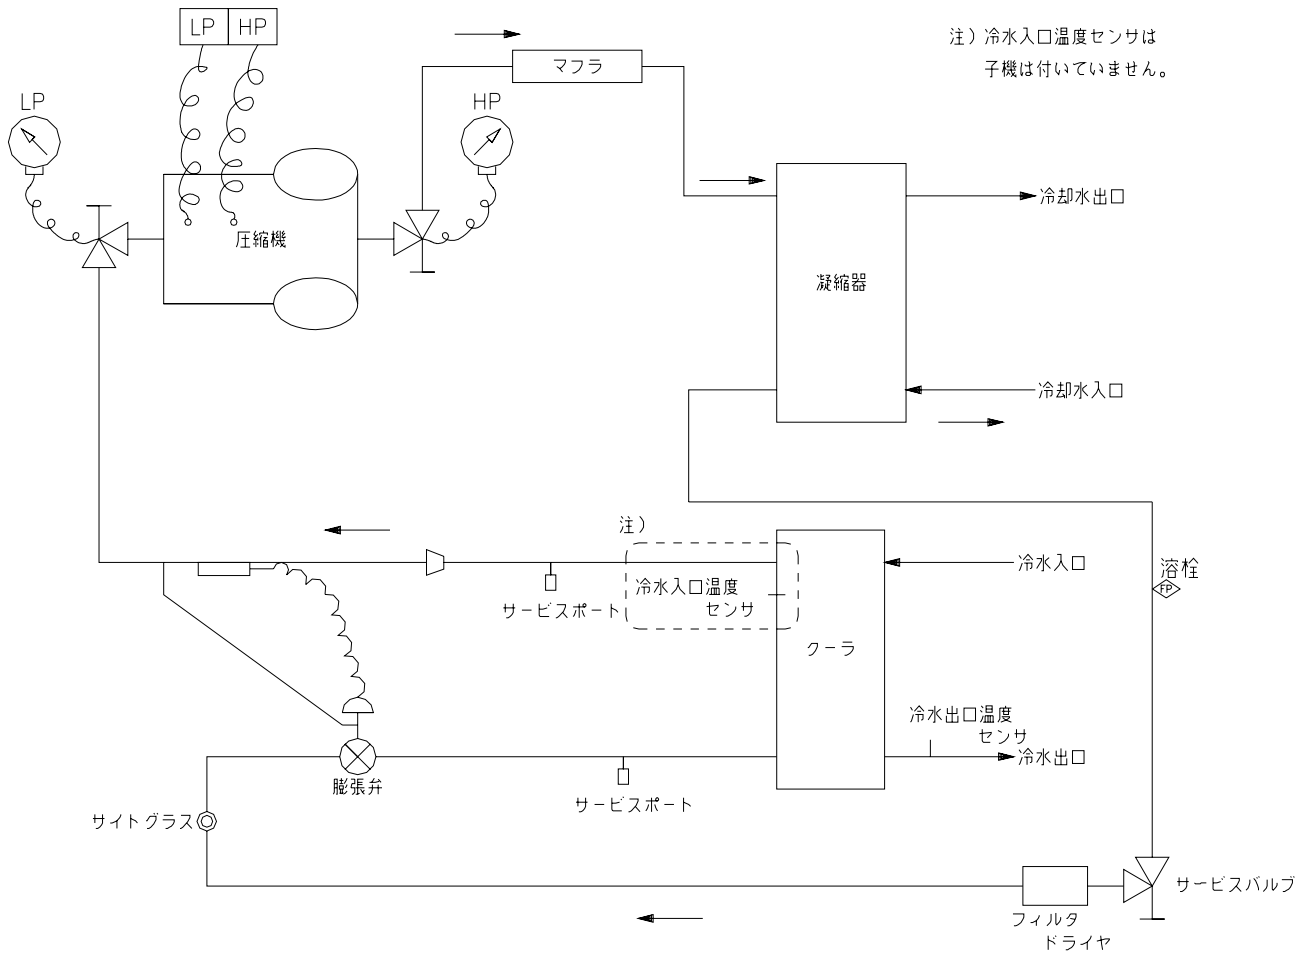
LP | HP

マフラ

注）冷水入口温度センサは
子機は付いていません。

LP

HP

圧縮機

冷却水出口

凝縮器

冷却水入口

注）

冷水入口

冷水入口温度
センサ

サービスポート

クーラ

溶栓
FP

冷水出口温度
センサ

冷水出口

膨張弁

サービスポート

サイトグラス

サービスバルブ

フィルタ
ドライヤ